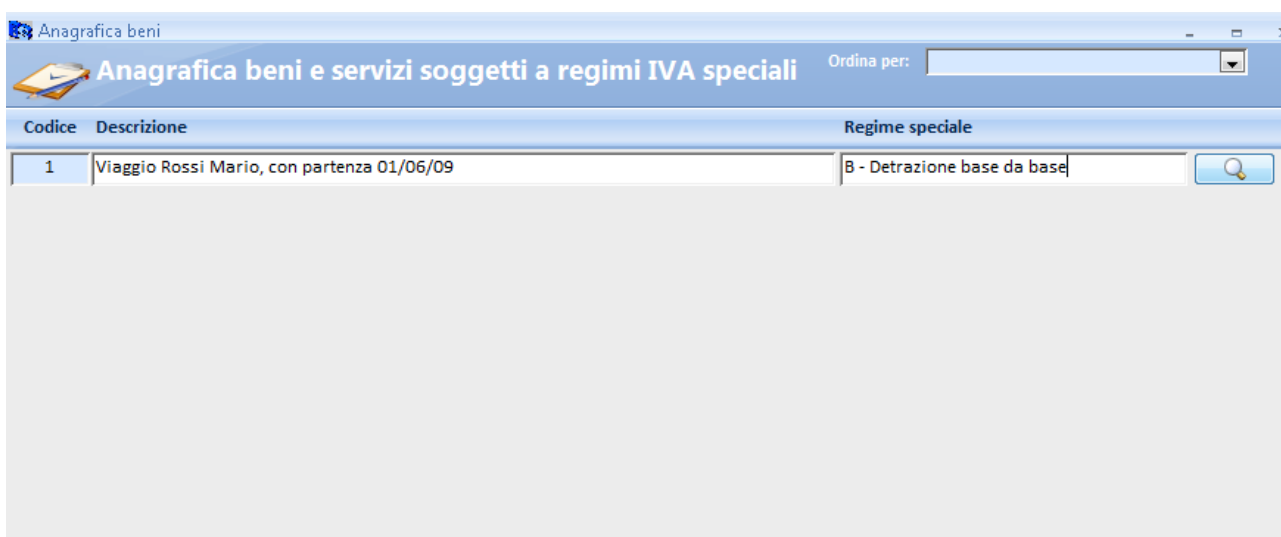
Anagrafica beni

Anagrafica beni e servizi soggetti a regimi IVA speciali

Ordina per:

| Codice | Descrizione | Regime speciale |
|---|---|---|
| 1 | Viaggio Rossi Mario, con partenza 01/06/09 | B - Detrazione base da base |